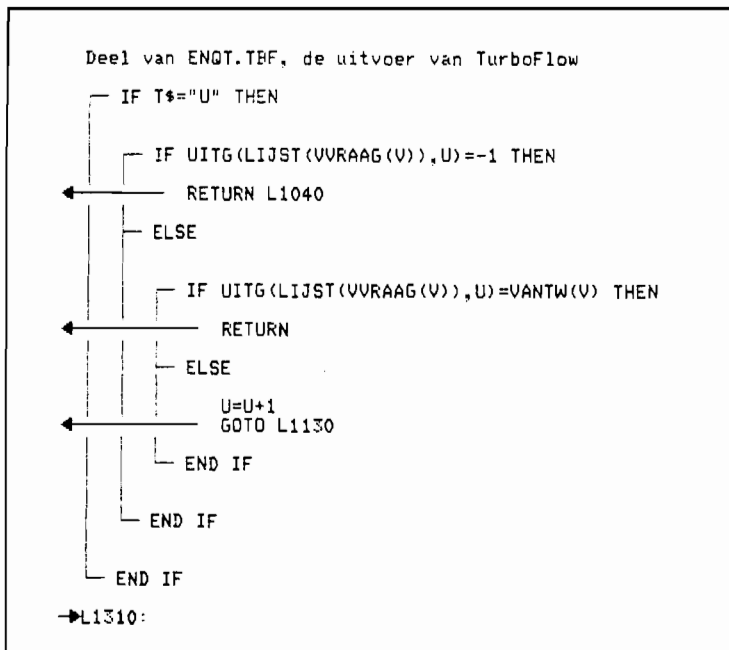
Deel van ENQT.TBF, de uitvoer van TurboFlow

IF T$="U" THEN

IF UITG(LIJST(VVRAAG(V)),U)=-1 THEN

RETURN L1040

ELSE

IF UITG(LIJST(VVRAAG(V)),U)=VANTW(V) THEN

RETURN

ELSE

U=U+1
GOTO L1130

END IF

END IF

END IF

L1310: